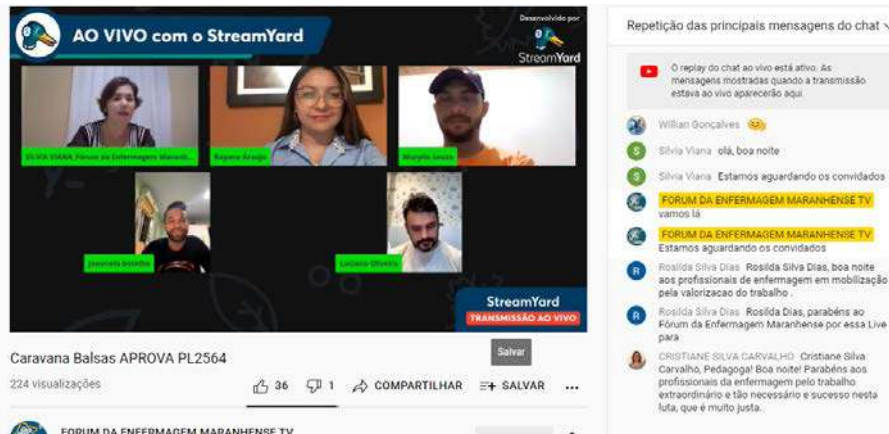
AO VIVO com o StreamYard

Desenvolvido por
StreamYard

SILVIA VIANA_Forum da Enfermagem Maranh...

Rayara Araujo

Murylo Souza

Jeovanio Botelho

Luciano Oliveira

StreamYard
TRANSMISSÃO AO VIVO

Caravana Balsas APROVA PL2564

224 visualizações

36 1 COMPARTILHAR SALVAR ...

Salvar

FORUM DA ENFERMAGEM MARANHENSE TV

Repetição das principais mensagens do chat

O replay do chat ao vivo está ativo. As mensagens mostradas quando a transmissão estava ao vivo aparecerão aqui.

Willian Gonçalves 😉

Silvia Viana olá, boa noite

Silvia Viana Estamos aguardando os convidados

FORUM DA ENFERMAGEM MARANHENSE TV vamos lá

FORUM DA ENFERMAGEM MARANHENSE TV Estamos aguardando os convidados

Rosilda Silva Dias Rosilda Silva Dias, boa noite aos profissionais de enfermagem em mobilização pela valorizacao do trabalho .

Rosilda Silva Dias Rosilda Silva Dias, parabéns ao Fórum da Enfermagem Maranhense por essa Live para

CRISTIANE SILVA CARVALHO Cristiane Silva Carvalho, Pedagoga! Boa noite! Parabéns aos profissionais da enfermagem pelo trabalho extraordinário e tão necessário e sucesso nesta luta, que é muito justa.